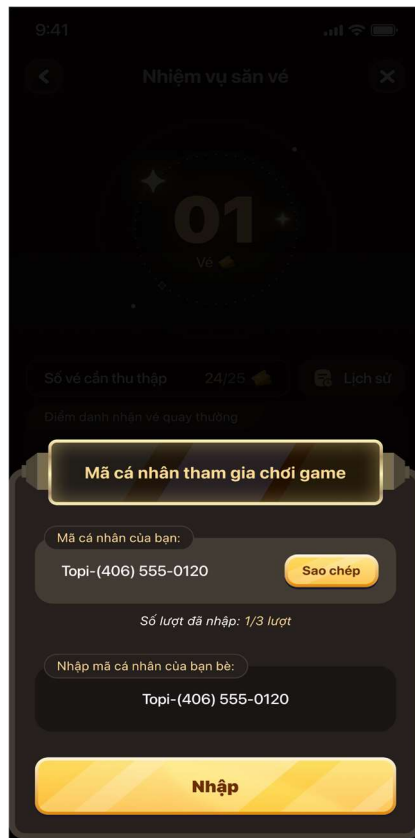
9:41

Nhiệm vụ săn vé

01

Vé

Số vé cần thu thập 24/25

Lịch sử

Điểm danh nhận vé quay thưởng

Mã cá nhân tham gia chơi game

Mã cá nhân của bạn:

Topi-(406) 555-0120

Sao chép

Số lượt đã nhập: 1/3 lượt

Nhập mã cá nhân của bạn bè:

Topi-(406) 555-0120

Nhập